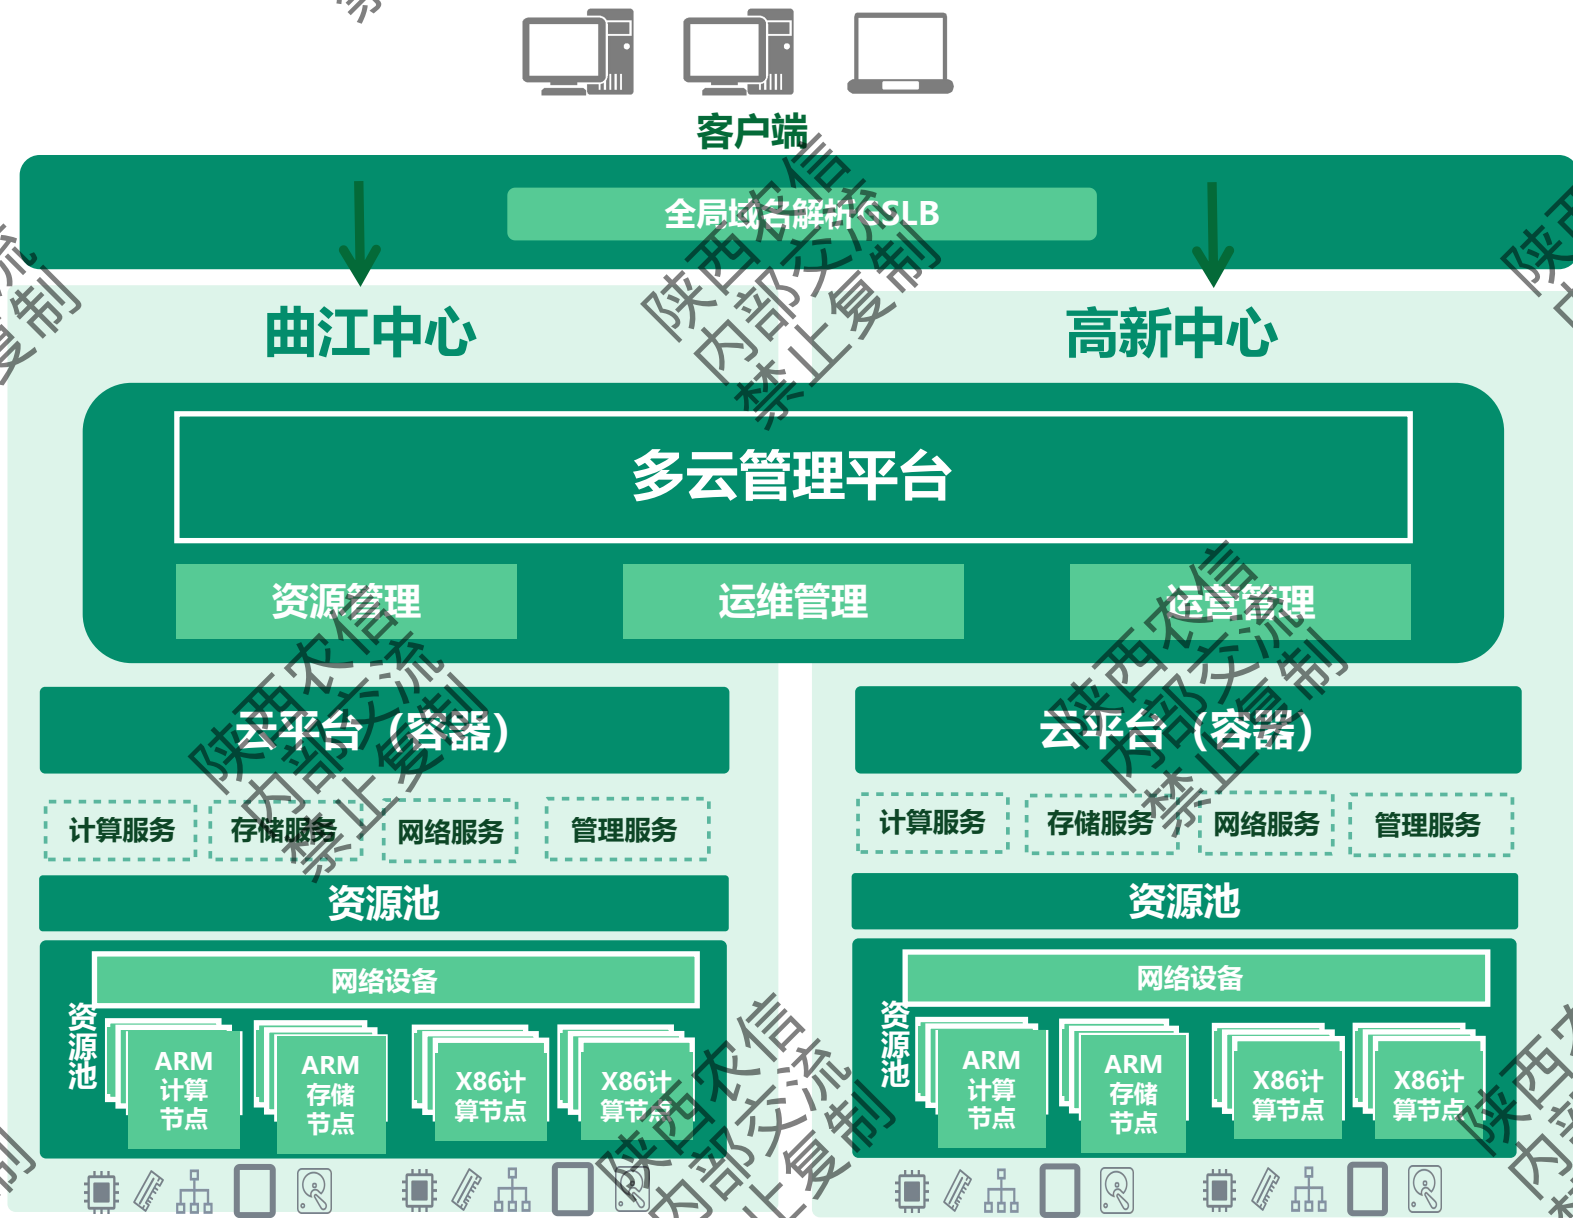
客户端

全局域名解析GSLB

曲江中心

高新中心

多云管理平台

资源管理

运维管理

运营管理

云平台（容器）

计算服务

存储服务

网络服务

管理服务

资源池

网络设备

资源池

ARM 计算节点

ARM 存储节点

X86计算节点

X86计算节点

云平台（容器）

计算服务

存储服务

网络服务

管理服务

资源池

网络设备

资源池

ARM 计算节点

ARM 存储节点

X86计算节点

X86计算节点

陕西农信 内部交流 禁止复制